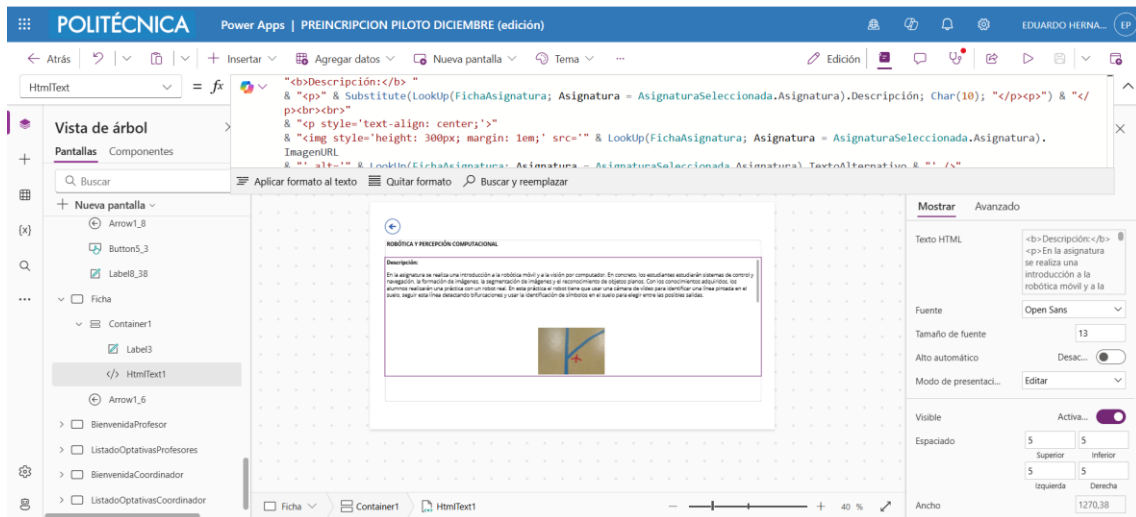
POLITÉCNICA Power Apps | PREINCRIPCION PILOTO DICIEMBRE (edición)

EDUARDO HERNA... EP

← Atrás | Insertar | Agregar datos | Nueva pantalla | Tema | ···

Edición

HtmlText = fx

"<b>Descripción:</b> "
& "<p>" & Substitute(LookUp(FichaAsignatura; Asignatura = AsignaturaSeleccionada.Asignatura).Descripción; Char(10); "</p><p>") & "</p><br><br>"
& "<p style='text-align: center;'>"
& "<img style='height: 300px; margin: 1em;' src='" & LookUp(FichaAsignatura; Asignatura = AsignaturaSeleccionada.Asignatura).ImagenURL
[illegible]

Aplicar formato al texto | Quitar formato | Buscar y reemplazar

Vista de árbol

Pantallas Componentes

Buscar

+ Nueva pantalla

Arrow1_8

Button5_3

Label8_38

Ficha

Container1

Label3

HtmlText1

Arrow1_6

BienvenidaProfesor

ListadoOptativasProfesores

BienvenidaCoordinador

ListadoOptativasCoordinador

ROBÓTICA Y PERCEPCIÓN COMPUTACIONAL

Descripción:

En la asignatura se realiza una introducción a la robótica móvil y a la visión por computador. En concreto, los estudiantes estudiarán sistemas de control y navegación, la formación de imágenes, la segmentación de imágenes y el reconocimiento de objetos planos. Con los conocimientos adquiridos, los alumnos realizarán una práctica con un robot real. En esta práctica el robot tiene que usar una cámara de vídeo para identificar una línea pintada en el suelo, seguir esta línea detectando bifurcaciones y usar la identificación de símbolos en el suelo para elegir entre las posibles salidas.

Mostrar Avanzado

Texto HTML <b>Descripción:</b> <p>En la asignatura se realiza una introducción a la robótica móvil y a la

Fuente Open Sans

Tamaño de fuente 13

Alto automático Desac...

Modo de presentaci... Editar

Visible Activa...

Espaciado 5 5 Superior Inferior 5 5 Izquierda Derecha

Ancho 1270,38

Ficha > Container1 > HtmlText1

40 %